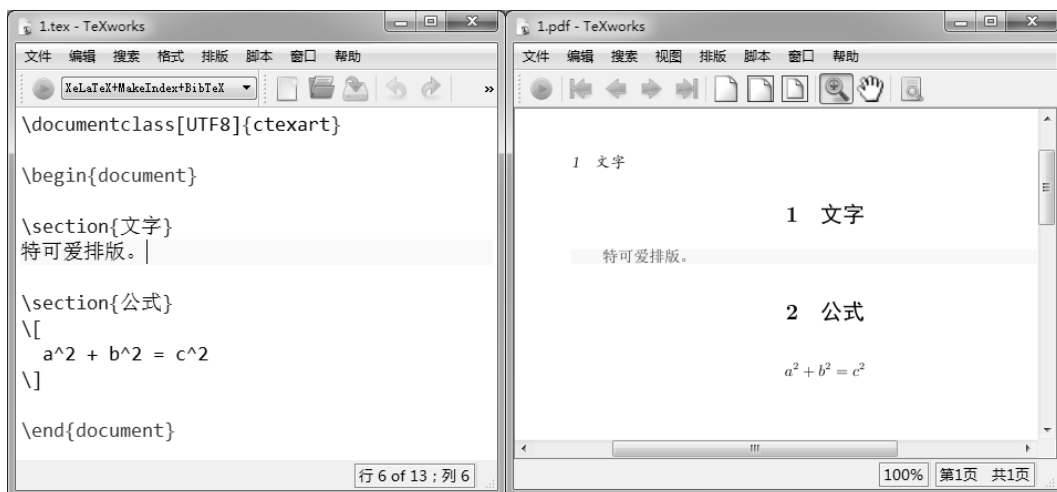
1.tex - TeXworks

文件 编辑 搜索 格式 排版 脚本 窗口 帮助

XeLaTeX+MakeIndex+BibTeX

\documentclass[UTF8]{ctexart}

\begin{document}

\section{文字}
特可爱排版。

\section{公式}
\[
  a^2 + b^2 = c^2
\]

\end{document}

行 6 of 13 ; 列 6

1.pdf - TeXworks

文件 编辑 搜索 视图 排版 脚本 窗口 帮助

1 文字

1 文字

特可爱排版。

2 公式

$a^2 + b^2 = c^2$

100% 第1页 共1页